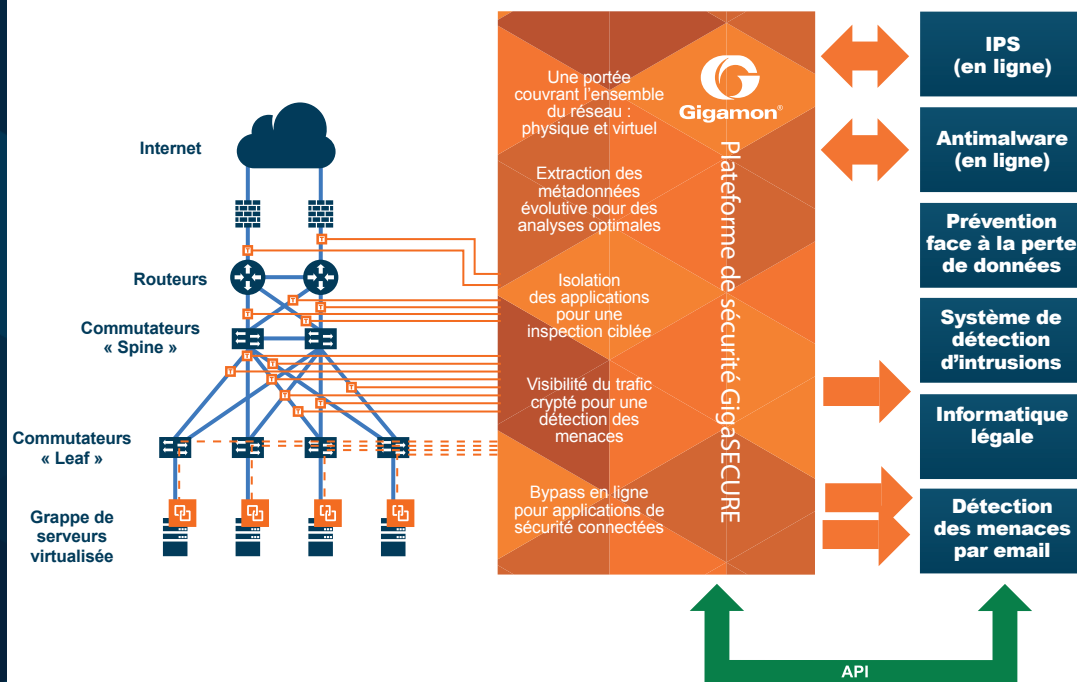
Internet

Routeurs

Commutateurs « Spine »

Commutateurs « Leaf »

Grappe de serveurs virtualisée

Une portée couvrant l'ensemble du réseau : physique et virtuel

Extraction des métadonnées évolutive pour des analyses optimales

Isolation des applications pour une inspection ciblée

Visibilité du trafic crypté pour une détection des menaces

Bypass en ligne pour applications de sécurité connectées

Gigamon®

Plateforme de sécurité GigaSECURE

IPS (en ligne)

Antimalware (en ligne)

Prévention face à la perte de données

Système de détection d'intrusions

Informatique légale

Détection des menaces par email

API